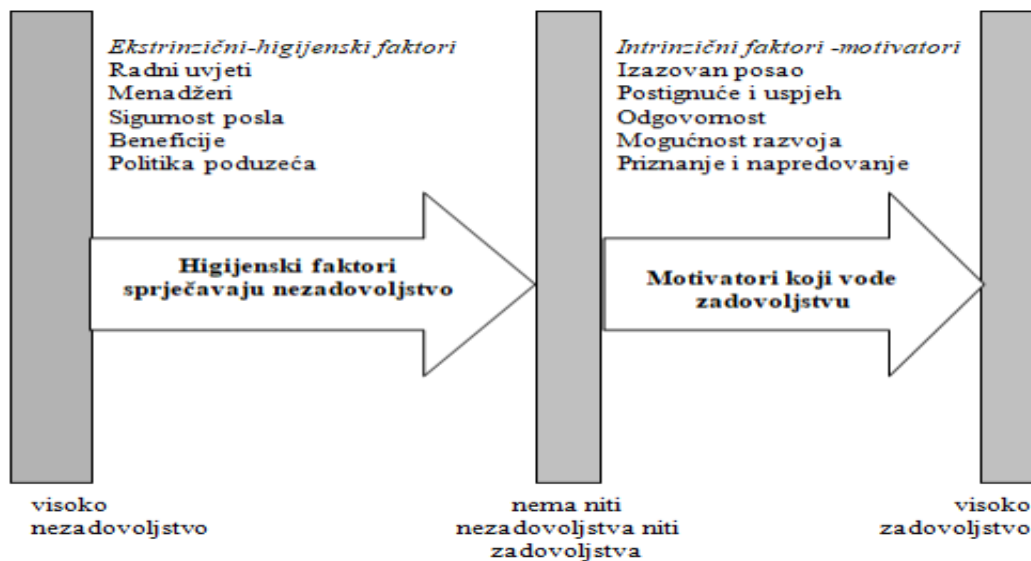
Ekstrinzični-higijenski faktori
Radni uvjeti
Menadžeri
Sigurnost posla
Beneficije
Politika poduzeća

Intrinzični faktori -motivatori
Izazovan posao
Postignuće i uspjeh
Odgovornost
Mogućnost razvoja
Priznanje i napredovanje

Higijenski faktori sprječavaju nezadovoljstvo

Motivatori koji vode zadovoljstvu

visoko nezadovoljstvo

nema niti nezadovoljstva niti zadovoljstva

visoko zadovoljstvo